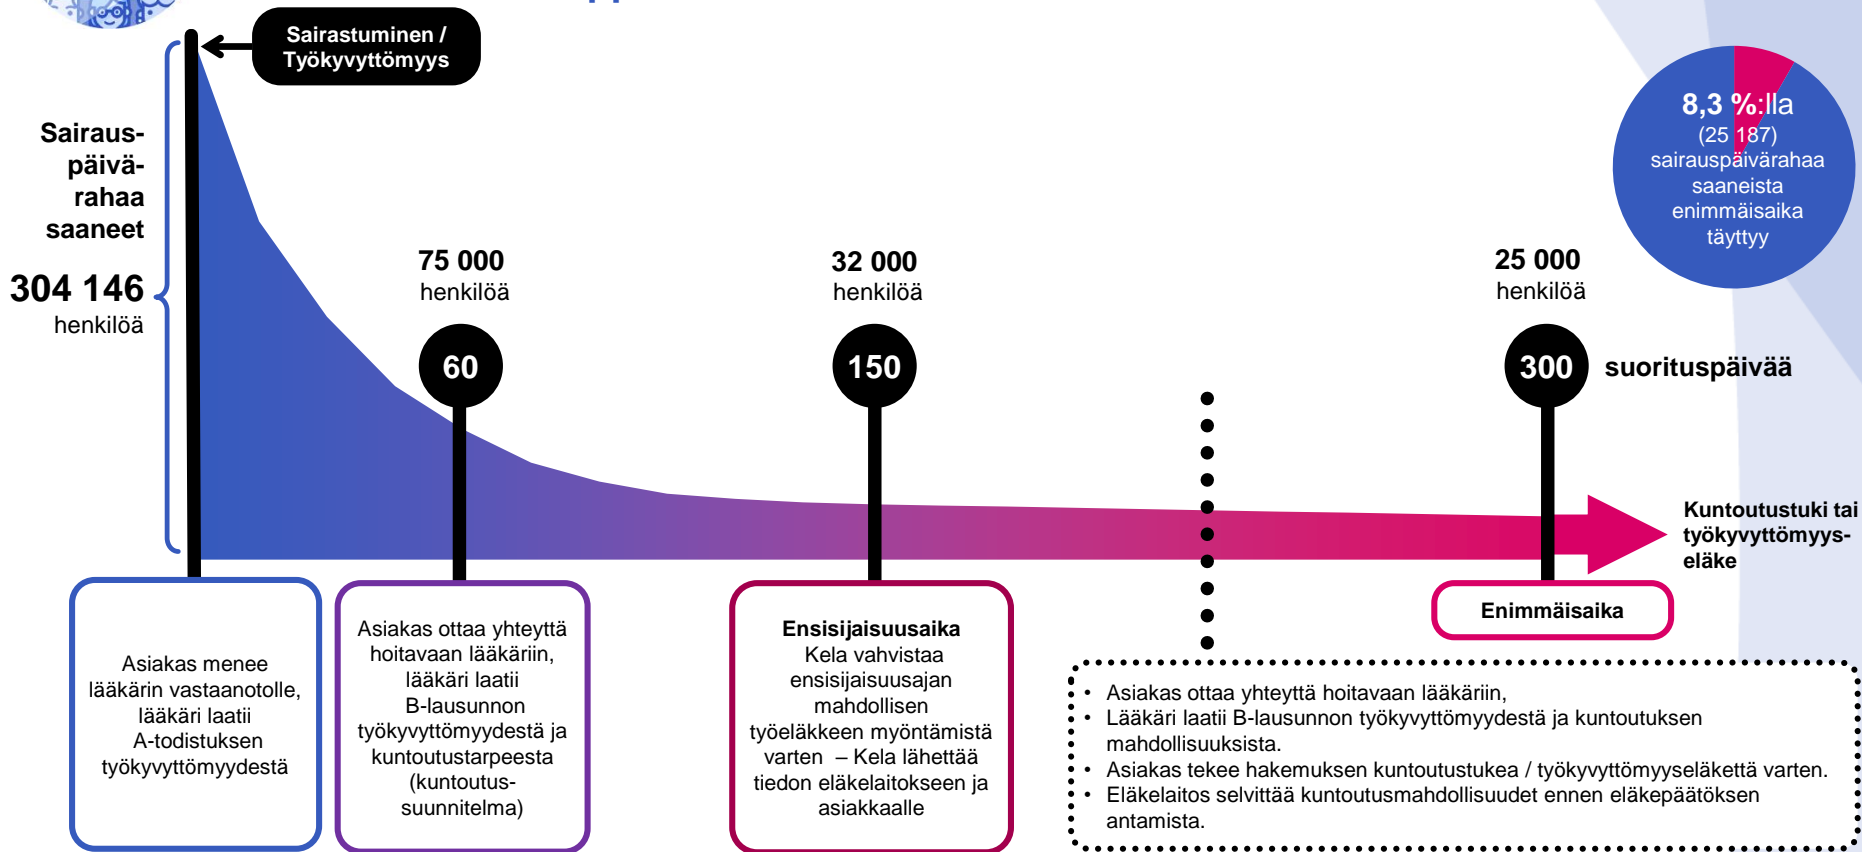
Sairastuminen / Työkyvyttömyys

Sairaus-päivä-rahaa saaneet

304 146 henkilöä

75 000 henkilöä

60

32 000 henkilöä

150

25 000 henkilöä

300 suorituspäivää

8,3 %:lla (25 187) sairauspäivärahaa saaneista enimmäisaika täyttyy

Kuntoutustuki tai työkyvyttömyyseläke

Asiakas menee lääkärin vastaanotolle, lääkäri laatii A-todistuksen työkyvyttömyydestä

Asiakas ottaa yhteyttä hoitavaan lääkäriin, lääkäri laatii B-lausunnon työkyvyttömyydestä ja kuntoutustarpeesta (kuntoutussuunnitelma)

Ensisijaisuusaika
Kela vahvistaa ensisijaisuusajan mahdollisen työeläkkeen myöntämistä varten – Kela lähettää tiedon eläkelaitokseen ja asiakkaalle

Enimmäisaika

• Asiakas ottaa yhteyttä hoitavaan lääkäriin,
• Lääkäri laatii B-lausunnon työkyvyttömyydestä ja kuntoutuksen mahdollisuuksista.
• Asiakas tekee hakemuksen kuntoutustukea / työkyvyttömyyseläkettä varten.
• Eläkelaitos selvittää kuntoutusmahdollisuudet ennen eläkepäätöksen antamista.